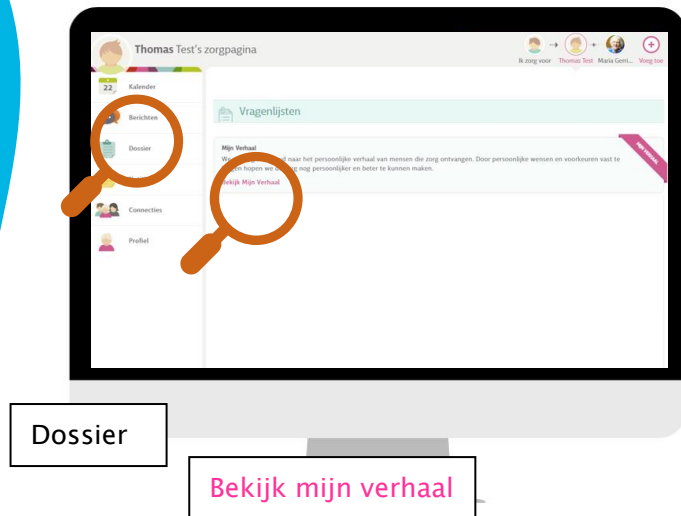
Thomas Test's zorgpagina

Ik zorg voor Thomas Test Maria Gerri... Voeg toe

22 Kalender

Berichten

Dossier

Connecties

Profiel

Vragenlijsten

Mijn Verhaal

Wi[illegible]d naar het persoonlijke verhaal van mensen die zorg ontvangen. Door persoonlijke wensen en voorkeuren vast te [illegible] hopen we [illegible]g nog persoonlijker en beter te kunnen maken.

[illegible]kijk Mijn Verhaal

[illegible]

Dossier

Bekijk mijn verhaal